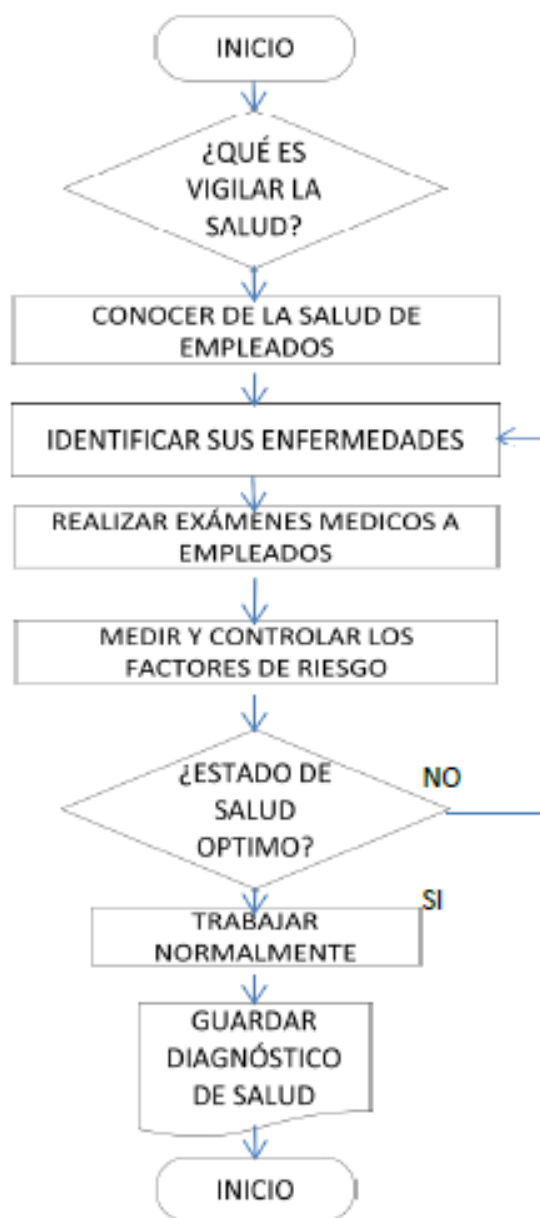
INICIO

¿QUÉ ES VIGILAR LA SALUD?

CONOCER DE LA SALUD DE EMPLEADOS

IDENTIFICAR SUS ENFERMEDADES

REALIZAR EXÁMENES MEDICOS A EMPLEADOS

MEDIR Y CONTROLAR LOS FACTORES DE RIESGO

¿ESTADO DE SALUD OPTIMO?

NO

SI

TRABAJAR NORMALMENTE

GUARDAR DIAGNÓSTICO DE SALUD

INICIO